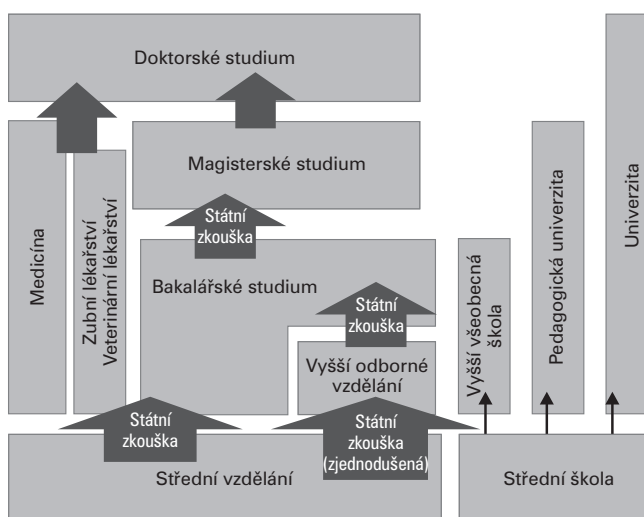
Doktorské studium

Magisterské studium

Státní zkouška

Medicína

Zubní lékařství
Veterinární lékařství

Bakalářské studium

Státní zkouška

Vyšší odborné vzdělání

Vyšší všeobecná škola

Pedagogická univerzita

Univerzita

Státní zkouška

Státní zkouška (zjednodušená)

Střední vzdělání

Střední škola